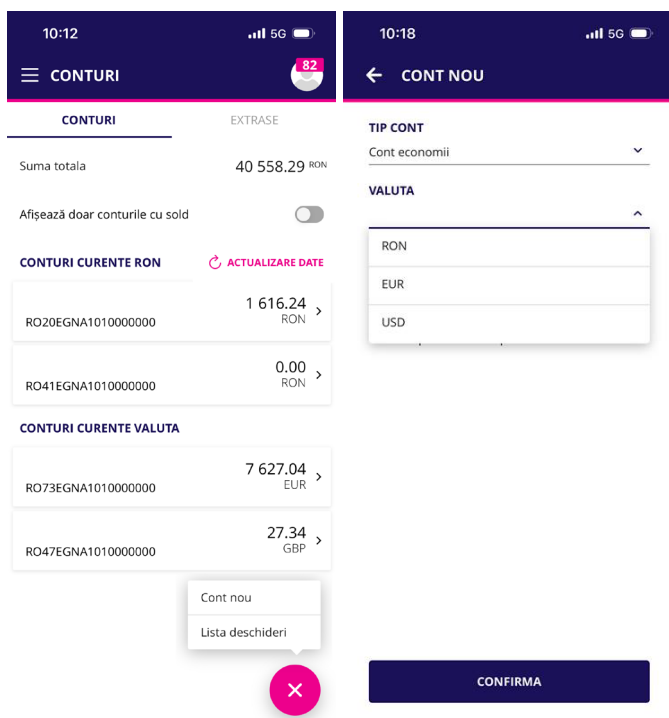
10:12 5G

CONTURI 82

CONTURI EXTRASE

Suma totala 40 558.29 RON

Afișează doar conturile cu sold

CONTURI CURENTE RON ACTUALIZARE DATE

RO20EGNA1010000000 1 616.24 RON

RO41EGNA1010000000 0.00 RON

CONTURI CURENTE VALUTA

RO73EGNA1010000000 7 627.04 EUR

RO47EGNA1010000000 27.34 GBP

Cont nou

Lista deschideri

10:18 5G

CONT NOU

TIP CONT

Cont economii

VALUTA

RON

EUR

USD

CONFIRMA